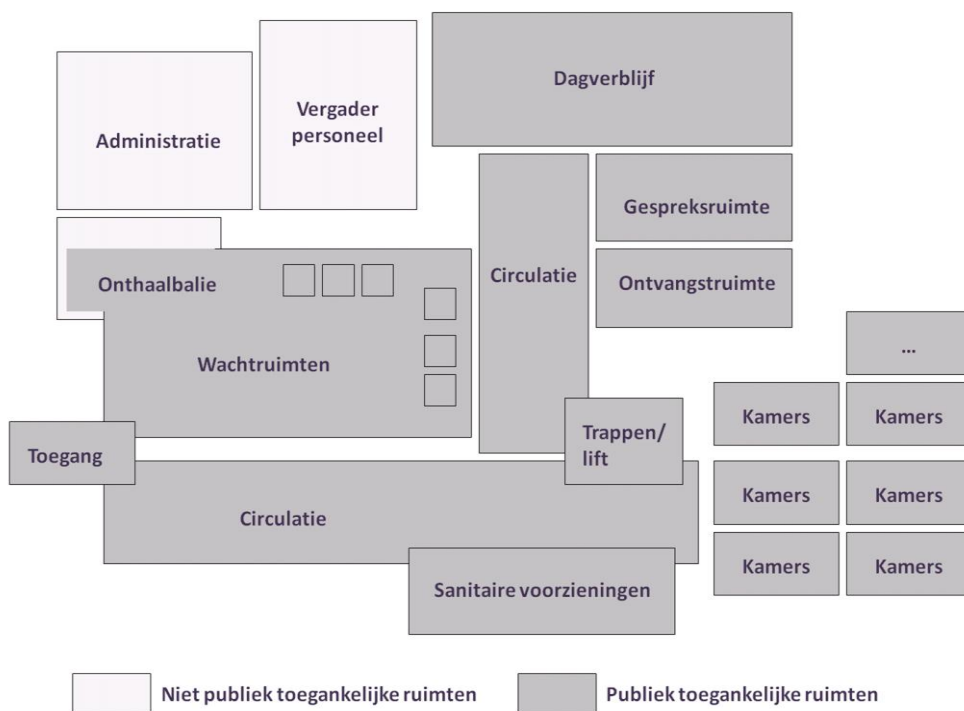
Administratie

Vergader personeel

Dagverblijf

Circulatie

Gespreksruimte

Ontvangstruimte

Onthaalbalie

Wachtruimten

...

Kamers

Kamers

Trappen/ lift

Toegang

Kamers

Kamers

Circulatie

Kamers

Kamers

Sanitaire voorzieningen

Niet publiek toegankelijke ruimten

Publiek toegankelijke ruimten